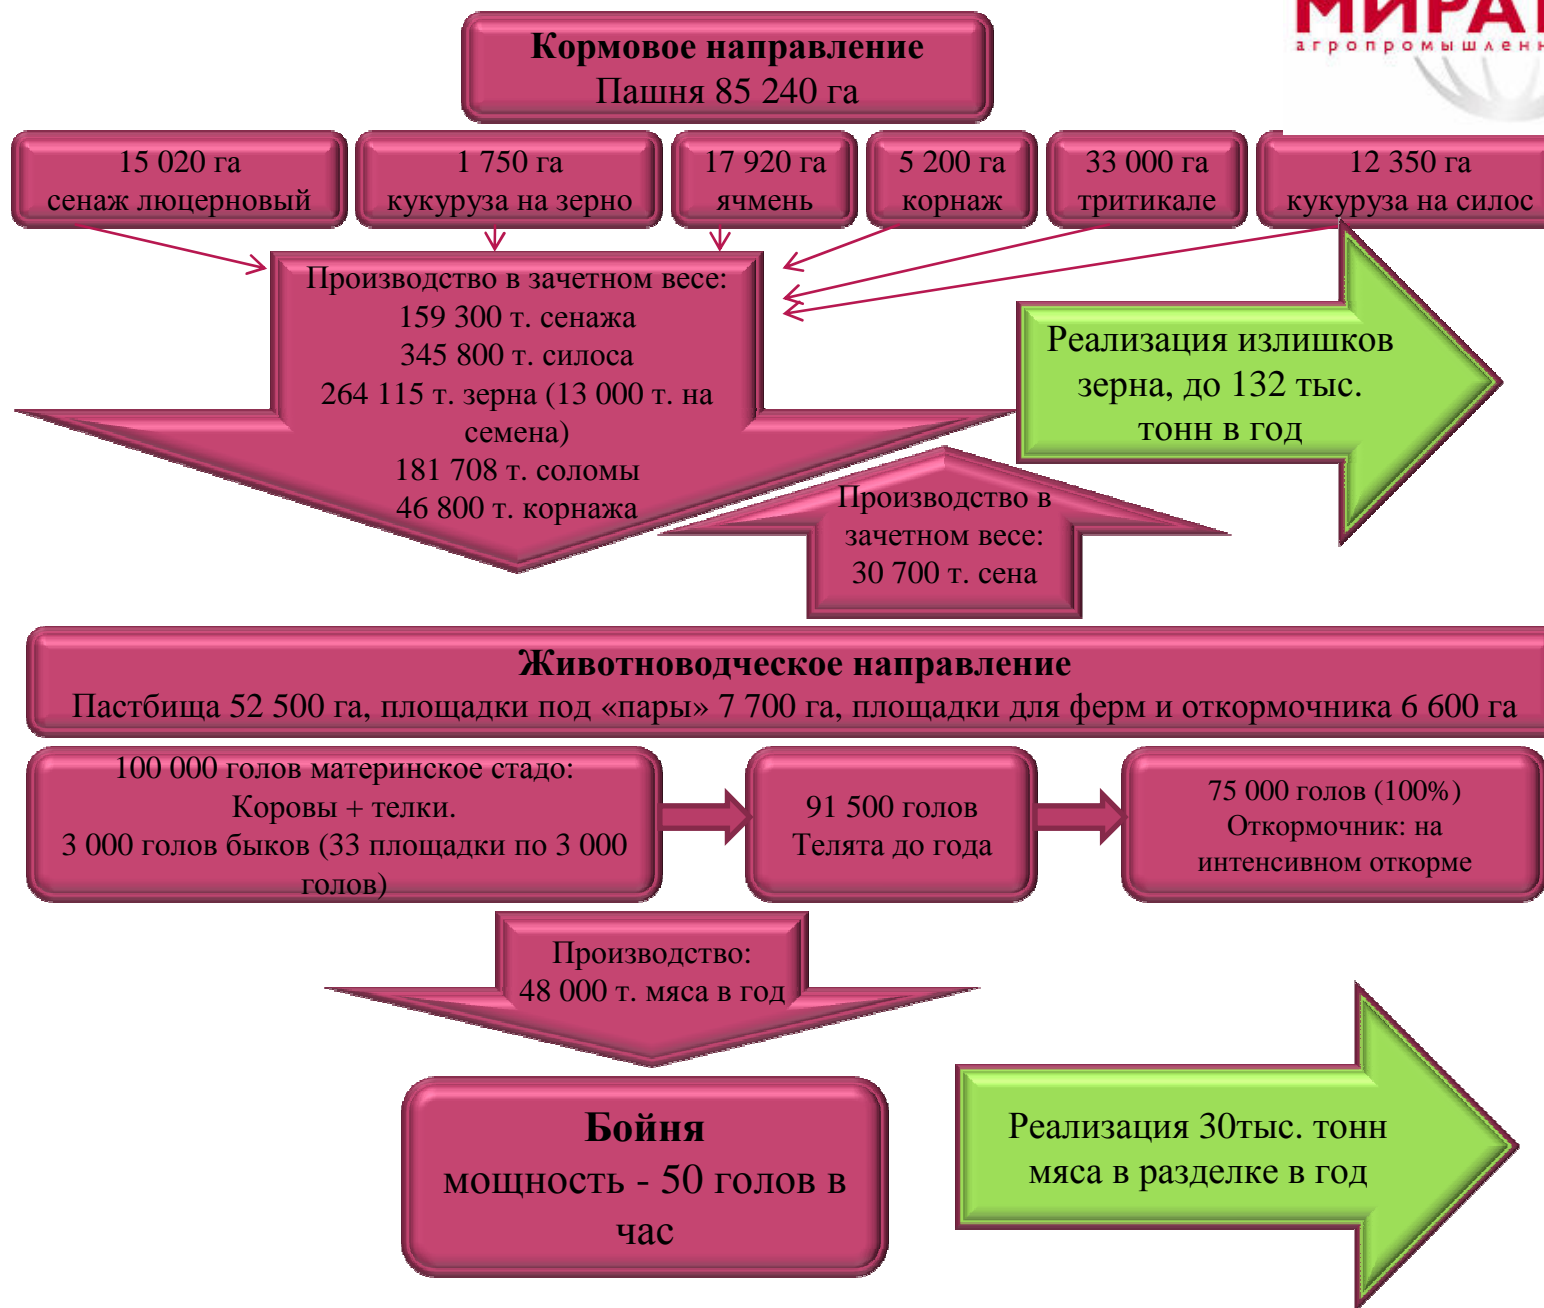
МИРА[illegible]
агропромышлен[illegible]

**Кормовое направление**
Пашня 85 240 га

15 020 га
сенаж люцерновый

1 750 га
кукуруза на зерно

17 920 га
ячмень

5 200 га
корнаж

33 000 га
тритикале

12 350 га
кукуруза на силос

Производство в зачетном весе:
159 300 т. сенажа
345 800 т. силоса
264 115 т. зерна (13 000 т. на семена)
181 708 т. соломы
46 800 т. корнажа

Реализация излишков зерна, до 132 тыс. тонн в год

Производство в зачетном весе:
30 700 т. сена

**Животноводческое направление**
Пастбища 52 500 га, площадки под «пары» 7 700 га, площадки для ферм и откормочника 6 600 га

100 000 голов материнское стадо:
Коровы + телки.
3 000 голов быков (33 площадки по 3 000 голов)

91 500 голов
Телята до года

75 000 голов (100%)
Откормочник: на интенсивном откорме

Производство:
48 000 т. мяса в год

**Бойня**
мощность - 50 голов в час

Реализация 30тыс. тонн мяса в разделке в год